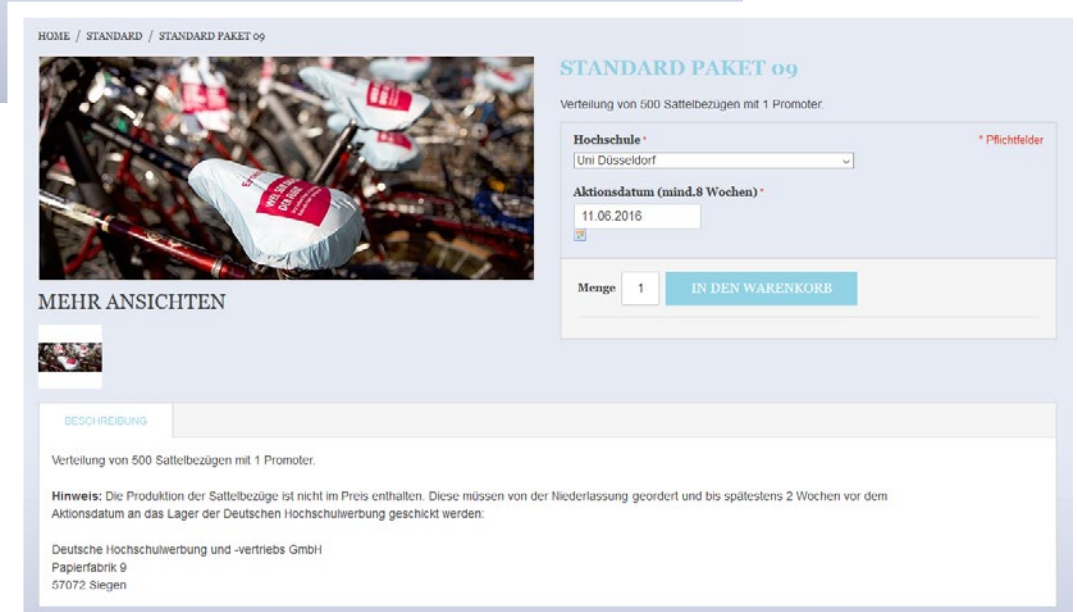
HOME / STANDARD / STANDARD PAKET 09

STANDARD PAKET 09

Verteilung von 500 Sattelbezügen mit 1 Promoter.

Hochschule *

* Pflichtfelder

Uni Düsseldorf

Aktionsdatum (mind.8 Wochen) *

11.06.2016

Menge 1 IN DEN WARENKORB

MEHR ANSICHTEN

BESCHREIBUNG

Verteilung von 500 Sattelbezügen mit 1 Promoter.

**Hinweis:** Die Produktion der Sattelbezüge ist nicht im Preis enthalten. Diese müssen von der Niederlassung geordert und bis spätestens 2 Wochen vor dem Aktionsdatum an das Lager der Deutschen Hochschulwerbung geschickt werden:

Deutsche Hochschulwerbung und -vertriebs GmbH
Papierfabrik 9
57072 Siegen